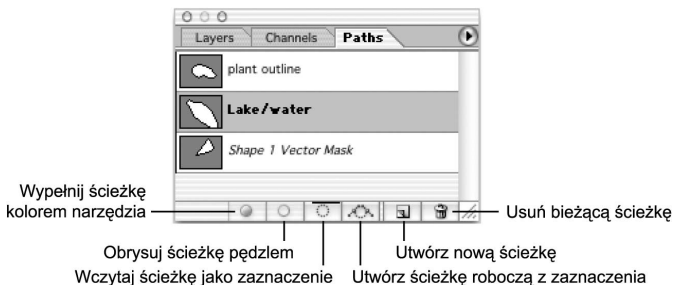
Layers Channels Paths

plant outline

Lake/water

Shape 1 Vector Mask

Wypełnij ścieżkę kolorem narzędzia

Usuń bieżącą ścieżkę

Obrysuj ścieżkę pędzlem

Utwórz nową ścieżkę

Wczytaj ścieżkę jako zaznaczenie

Utwórz ścieżkę roboczą z zaznaczenia